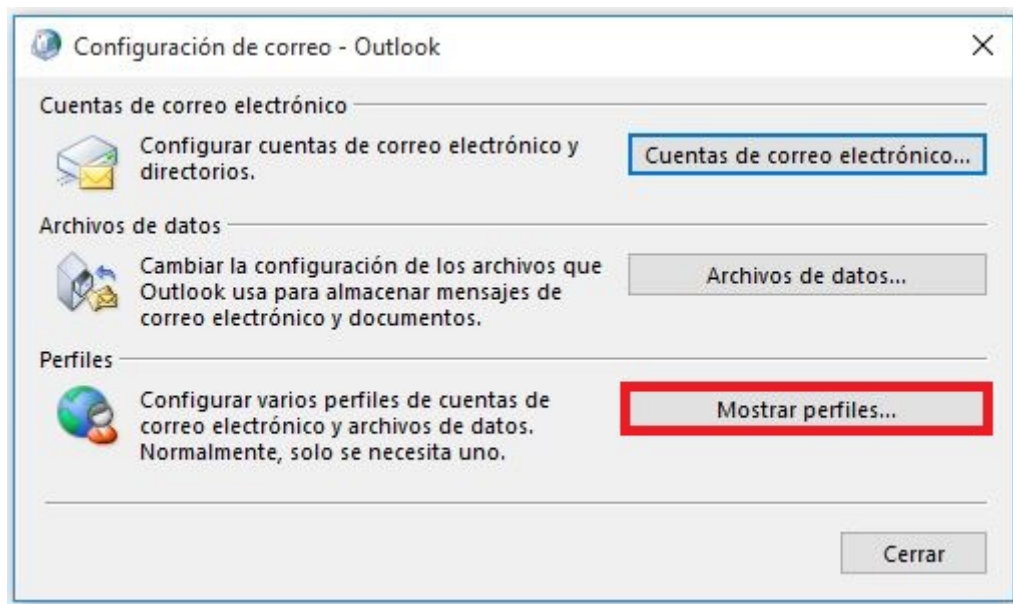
Configuración de correo - Outlook

X

Cuentas de correo electrónico

Configurar cuentas de correo electrónico y directorios.

Cuentas de correo electrónico...

Archivos de datos

Cambiar la configuración de los archivos que Outlook usa para almacenar mensajes de correo electrónico y documentos.

Archivos de datos...

Perfiles

Configurar varios perfiles de cuentas de correo electrónico y archivos de datos. Normalmente, solo se necesita uno.

Mostrar perfiles...

Cerrar